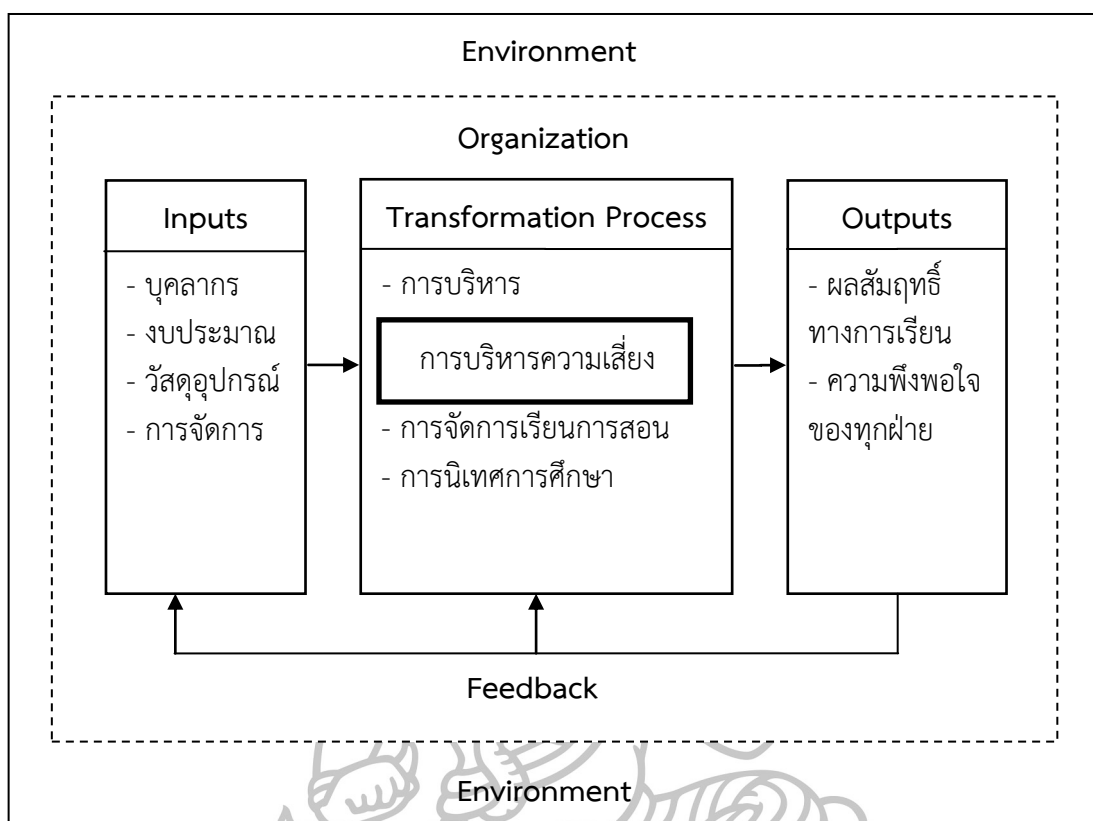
Environment

Organization

Inputs

- บุคลากร
- งบประมาณ
- วัสดุอุปกรณ์
- การจัดการ

Transformation Process

- การบริหาร

การบริหารความเสี่ยง

- การจัดการเรียนการสอน
- การนิเทศการศึกษา

Outputs

- ผลสัมฤทธิ์ทางการเรียน
- ความพึงพอใจของทุกฝ่าย

Feedback

Environment